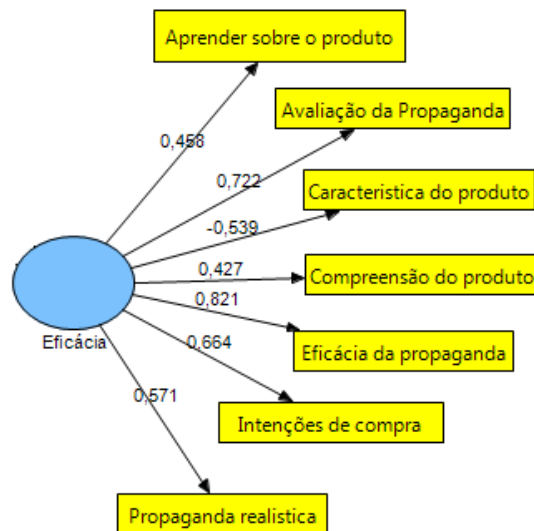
Aprender sobre o produto

Avaliação da Propaganda

Caracteristica do produto

Compreensão do produto

Eficácia da propaganda

Intenções de compra

Propaganda realistica

Eficácia

0,458

0,722

-0,539

0,427

0,821

0,664

0,571